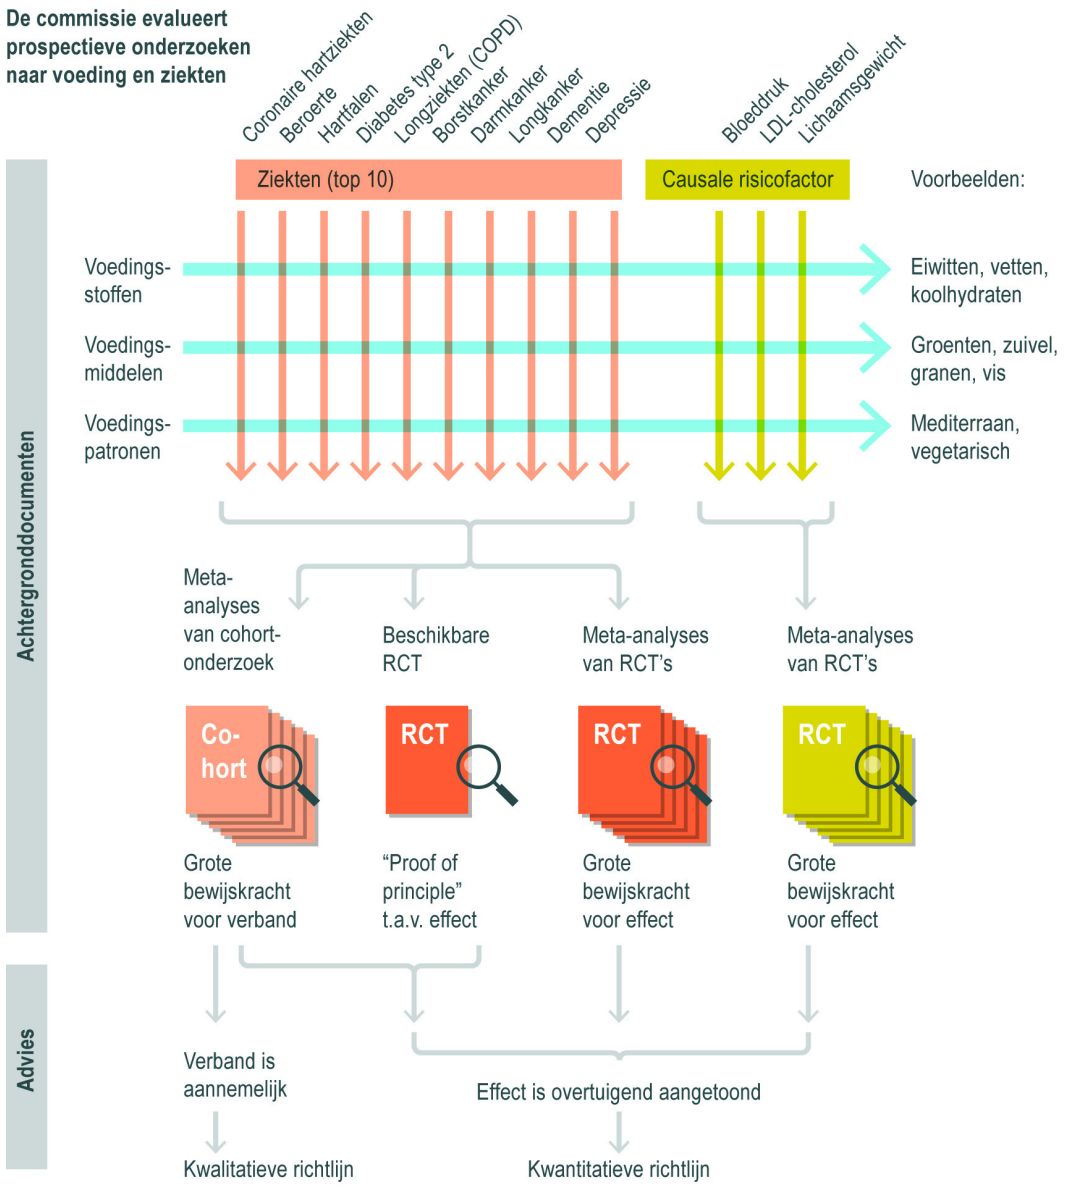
De commissie evalueert prospectieve onderzoeken naar voeding en ziekten

Coronaire hartziekten
Beroerte
Hartfalen
Diabetes type 2
Longziekten (COPD)
Borstkanker
Darmkanker
Longkanker
Dementie
Depressie

Bloeddruk
LDL-cholesterol
Lichaamsgewicht

Ziekten (top 10)

Causale risicofactor

Voorbeelden:

Achtergronddocumenten

Voedingsstoffen

Eiwitten, vetten, koolhydraten

Voedingsmiddelen

Groenten, zuivel, granen, vis

Voedingspatronen

Mediterraan, vegetarisch

Meta-analyses van cohortonderzoek

Beschikbare RCT

Meta-analyses van RCT's

Meta-analyses van RCT's

Cohort

RCT

RCT

RCT

Grote bewijskracht voor verband

"Proof of principle" t.a.v. effect

Grote bewijskracht voor effect

Grote bewijskracht voor effect

Advies

Verband is aannemelijk

Effect is overtuigend aangetoond

Kwalitatieve richtlijn

Kwantitatieve richtlijn